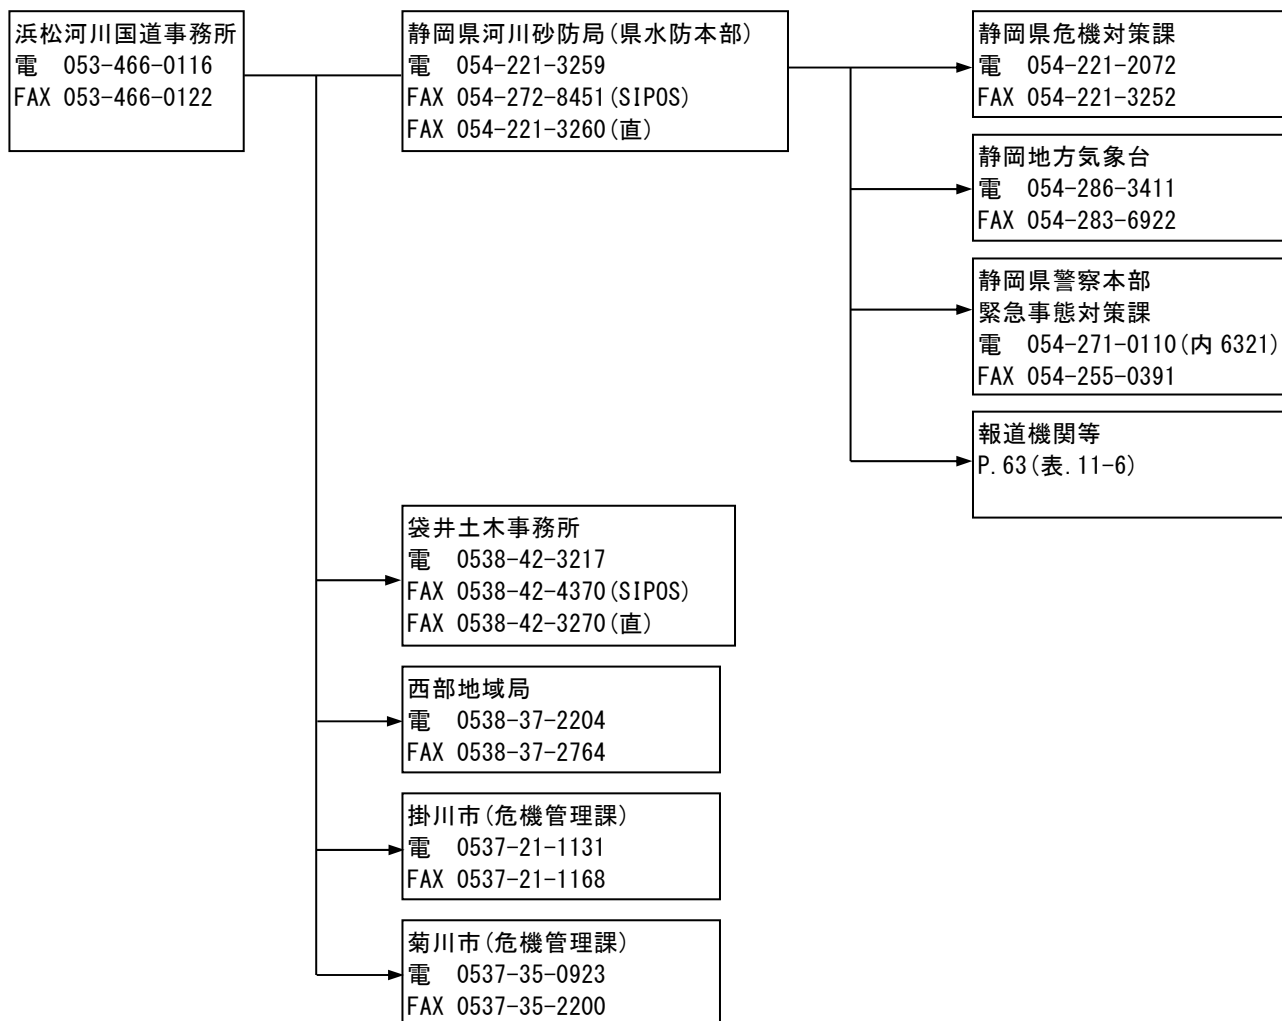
浜松河川国道事務所
電 053-466-0116
FAX 053-466-0122

静岡県河川砂防局(県水防本部)
電 054-221-3259
FAX 054-272-8451(SIPOS)
FAX 054-221-3260(直)

静岡県危機対策課
電 054-221-2072
FAX 054-221-3252

静岡地方気象台
電 054-286-3411
FAX 054-283-6922

静岡県警察本部
緊急事態対策課
電 054-271-0110(内 6321)
FAX 054-255-0391

報道機関等
P.63(表.11-6)

袋井土木事務所
電 0538-42-3217
FAX 0538-42-4370(SIPOS)
FAX 0538-42-3270(直)

西部地域局
電 0538-37-2204
FAX 0538-37-2764

掛川市(危機管理課)
電 0537-21-1131
FAX 0537-21-1168

菊川市(危機管理課)
電 0537-35-0923
FAX 0537-35-2200